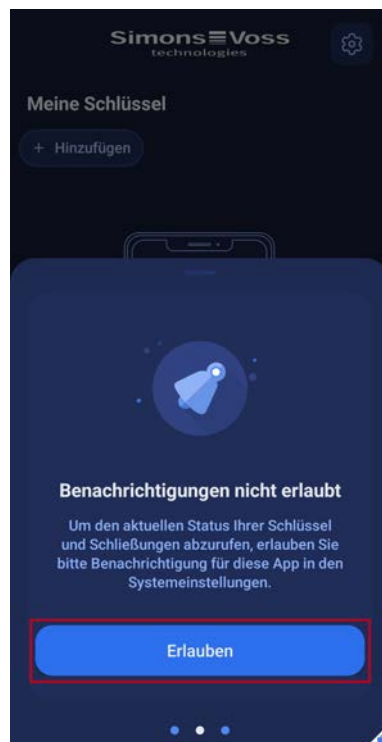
Simons≡Voss
technologies

Meine Schlüssel

+ Hinzufügen

Benachrichtigungen nicht erlaubt

Um den aktuellen Status Ihrer Schlüssel und Schließungen abzurufen, erlauben Sie bitte Benachrichtigung für diese App in den Systemeinstellungen.

Erlauben